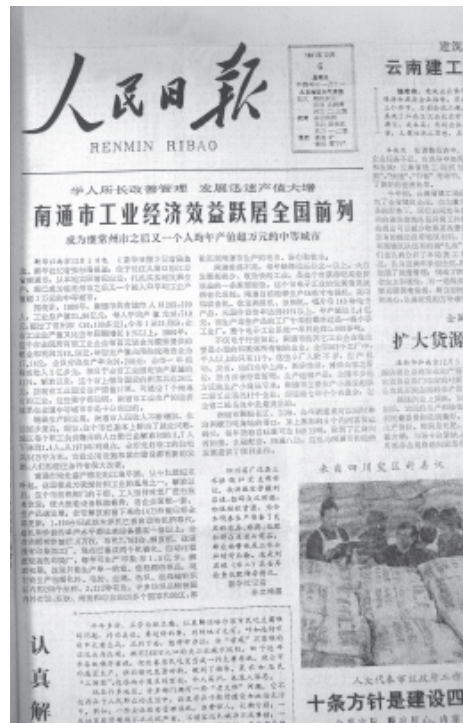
人民日报

RENMIN RIBAO

云南建工

学人所长改善管理　发展迅速产值大增

南通市工业经济效益跃居全国前列

成为继常州市之后又一个人均年产值超万元的中等城市

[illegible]

扩大贷

云南四川灾区新景象

认

真

解

十条方针是建设四

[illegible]